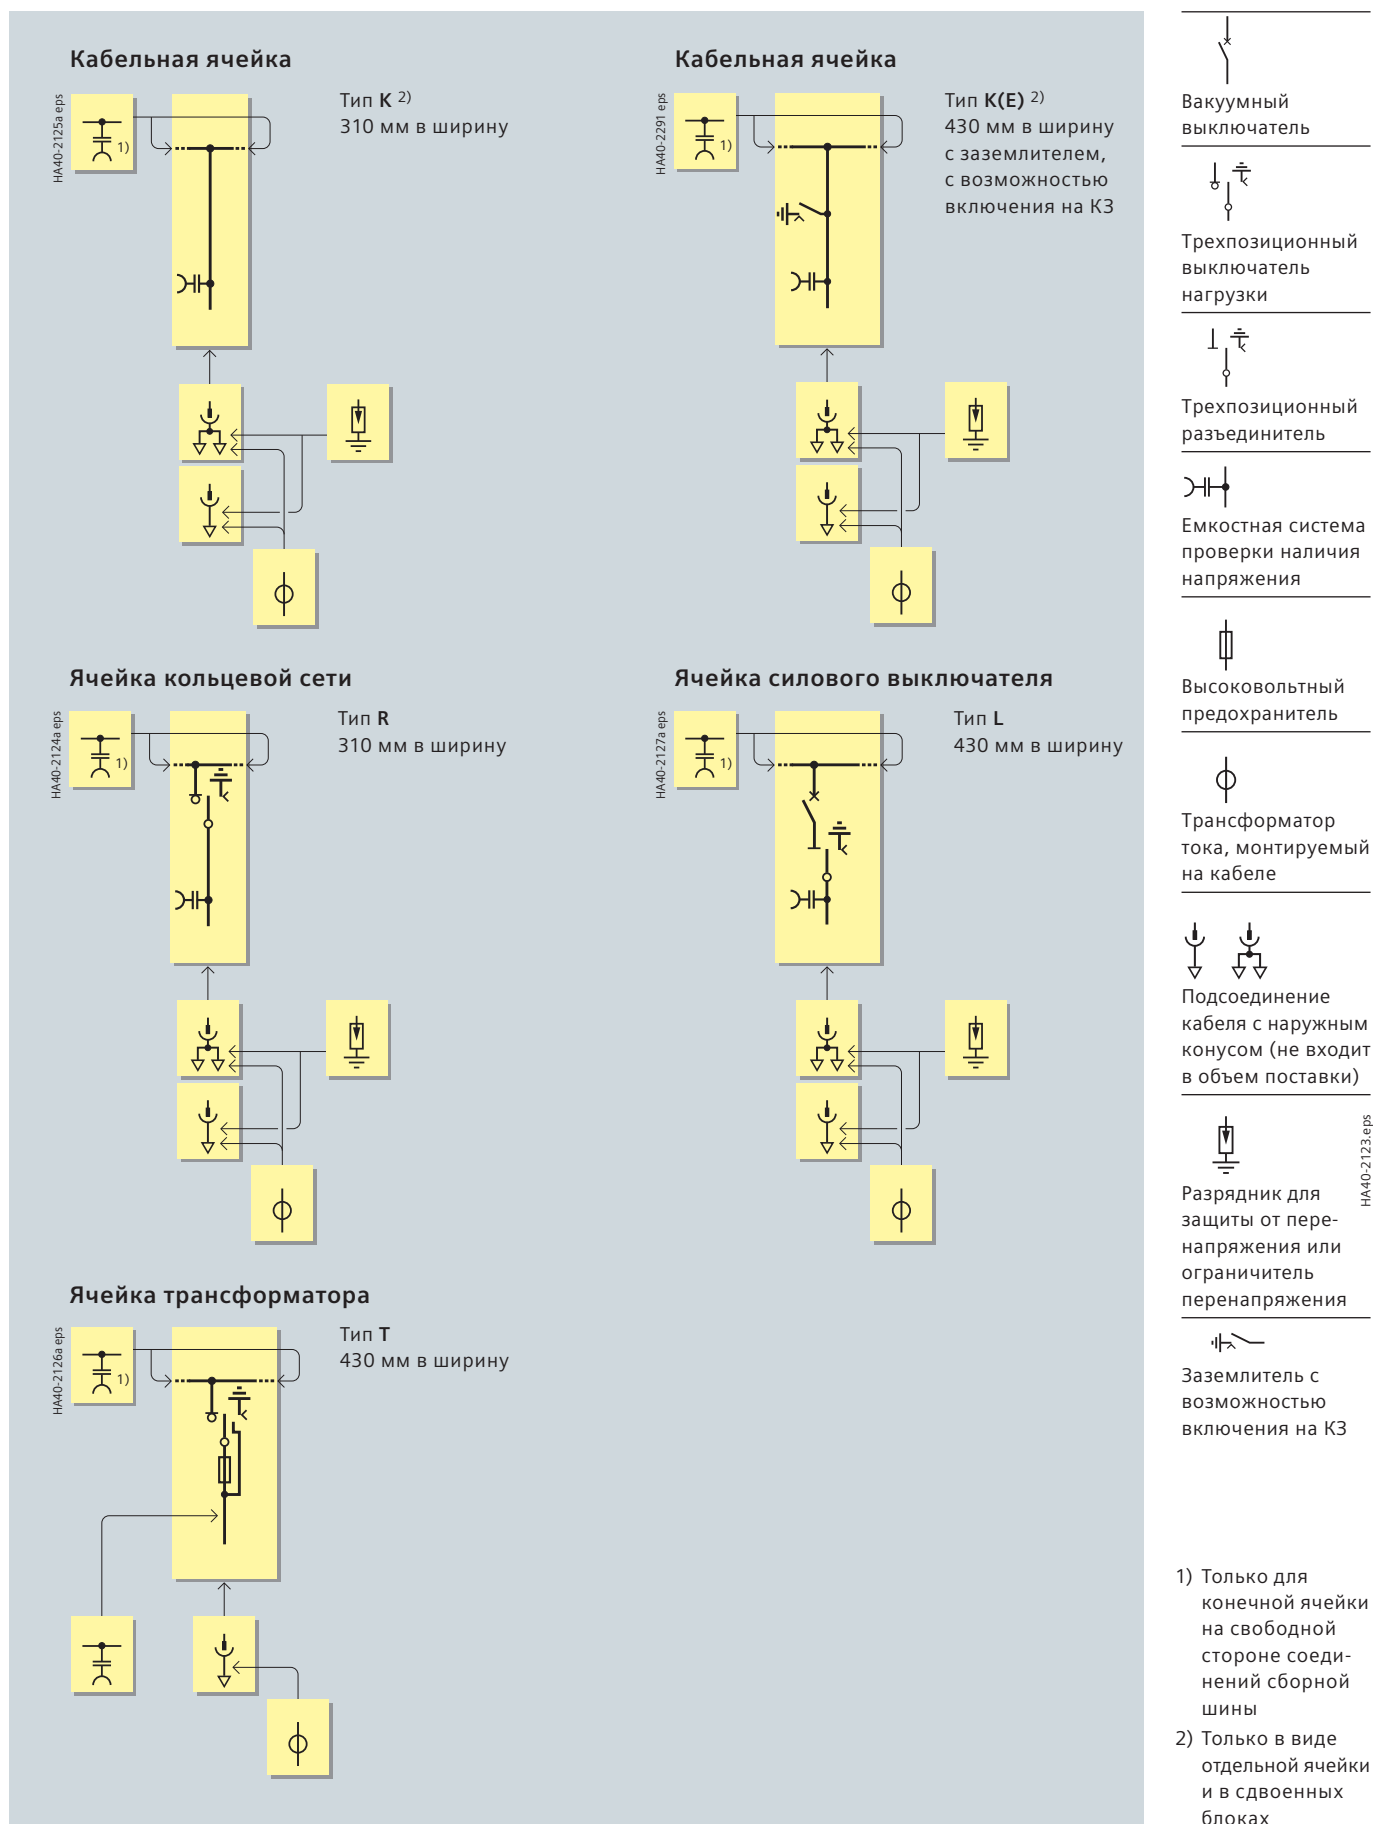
Кабельная ячейка

HA40-2125a eps

1)

Тип **K** 2)
310 мм в ширину

Кабельная ячейка

HA40-2291 eps

1)

Тип **K(E)** 2)
430 мм в ширину с заземлителем, с возможностью включения на КЗ

Ячейка кольцевой сети

HA40-2124a eps

1)

Тип **R**
310 мм в ширину

Ячейка силового выключателя

HA40-2127a eps

1)

Тип **L**
430 мм в ширину

Ячейка трансформатора

HA40-2126a eps

1)

Тип **T**
430 мм в ширину

Вакуумный выключатель

Трехпозиционный выключатель нагрузки

Трехпозиционный разъединитель

Емкостная система проверки наличия напряжения

Высоковольтный предохранитель

Трансформатор тока, монтируемый на кабеле

Подсоединение кабеля с наружным конусом (не входит в объем поставки)

HA40-2123.eps

Разрядник для защиты от перенапряжения или ограничитель перенапряжения

Заземлитель с возможностью включения на КЗ

1) Только для конечной ячейки на свободной стороне соединений сборной шины

2) Только в виде отдельной ячейки и в сдвоенных блоках